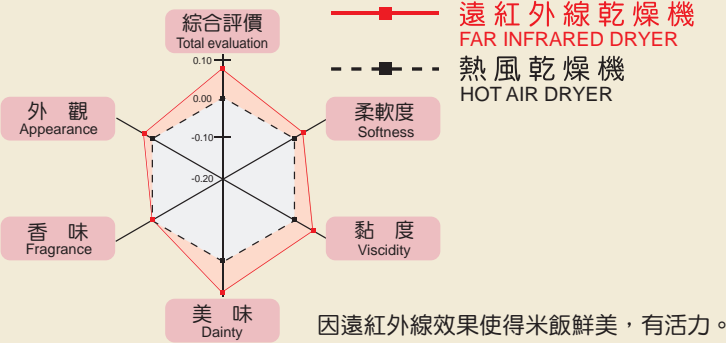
綜合評價
Total evaluation

0.10
0.00
-0.10
-0.20

遠紅外線乾燥機
FAR INFRARED DRYER

熱風乾燥機
HOT AIR DRYER

外觀
Appearance

柔軟度
Softness

香味
Fragrance

黏度
Viscidity

美味
Dainty

因遠紅外線效果使得米飯鮮美，有活力。